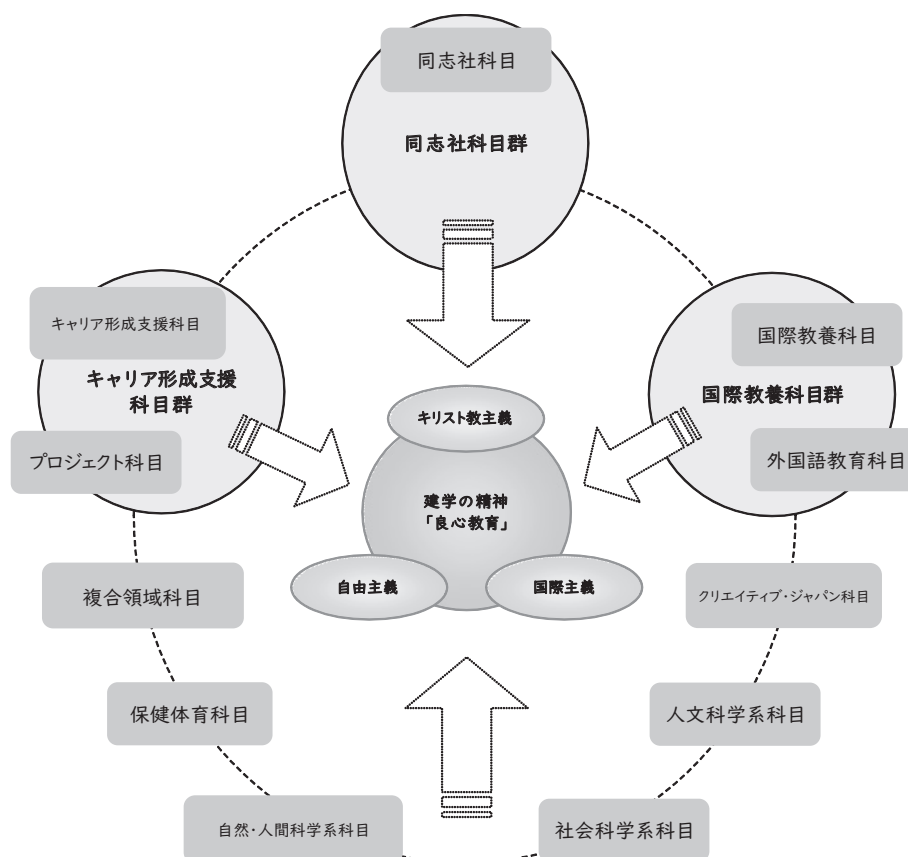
同志社科目

同志社科目群

キャリア形成支援科目

キャリア形成支援科目群

プロジェクト科目

国際教養科目

国際教養科目群

外国語教育科目

キリスト教主義

建学の精神
「良心教育」

自由主義

国際主義

複合領域科目

クリエイティブ・ジャパン科目

保健体育科目

人文科学系科目

自然・人間科学系科目

社会科学系科目